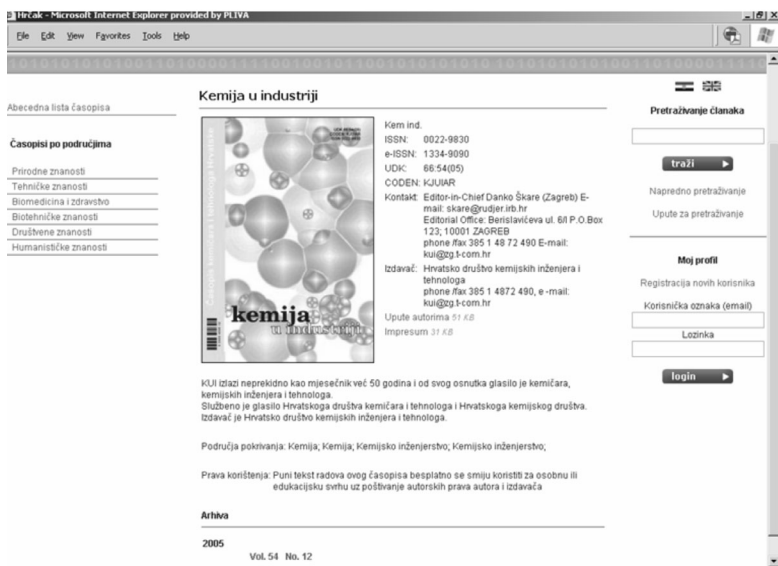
Hrčak - Microsoft Internet Explorer provided by PLIVA

File Edit View Favorites Tools Help

Abecedna lista časopisa

Časopisi po područjima

Prirodne znanosti
Tehničke znanosti
Biomedicina i zdravstvo
Biotehničke znanosti
Društvene znanosti
Humanističke znanosti

Kemija u industriji

Časopis kemičara i tehnologa Hrvatske

kemija u industriji

| | |
|---|---|
| Kem ind. | |
| ISSN: | 0022-9830 |
| e-ISSN: | 1334-9090 |
| UDK: | 66:54(05) |
| CODEN: | KJUIAR |
| Kontakt: | Editor-in-Chief Danko Škare (Zagreb) E-mail: skare@rudjer.irb.hr Editorial Office: Berislavićeva ul. 6/I P.O.Box 123; 10001 ZAGREB phone /fax 385 1 48 72 490 E-mail: kui@zg.t-com.hr |
| Izdavač: | Hrvatsko društvo kemijskih inženjera i tehnologa phone /fax 385 1 4872 490, e -mail: kui@zg.t-com.hr |

Upute autorima 51 KB
Impresum 31 KB

KUI izlazi neprekidno kao mjesečnik već 50 godina i od svog osnutka glasilo je kemičara, kemijskih inženjera i tehnologa.
Službeno je glasilo Hrvatskoga društva kemičara i tehnologa i Hrvatskoga kemijskog društva.
Izdavač je Hrvatsko društvo kemijskih inženjera i tehnologa.

Područja pokrivanja: Kemija; Kemija; Kemijsko inženjerstvo; Kemijsko inženjerstvo;

Prava korištenja: Puni tekst radova ovog časopisa besplatno se smiju koristiti za osobnu ili edukacijsku svrhu uz poštivanje autorskih prava autora i izdavača

Arhiva

2005
Vol. 54 No. 12

Pretraživanje članaka

traži

Napredno pretraživanje

Upute za pretraživanje

Moj profil

Registracija novih korisnika

Korisnička oznaka (email)

Lozinka

login